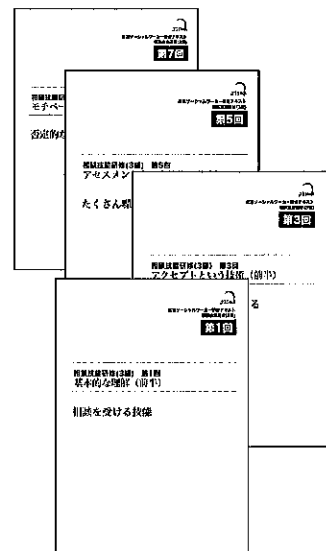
第7回

相談援助研修(3級)
モチベー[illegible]

否定的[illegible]

第5回

相談援助研修(3級) 第5回
アセスメン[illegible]

たくさん聴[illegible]

第3回

相談援助研修(3級) 第3回
アクセプトという技術(前半)

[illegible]る

第1回

相談援助研修(3級) 第1回
基本的な理解(前半)

相談を受ける技術